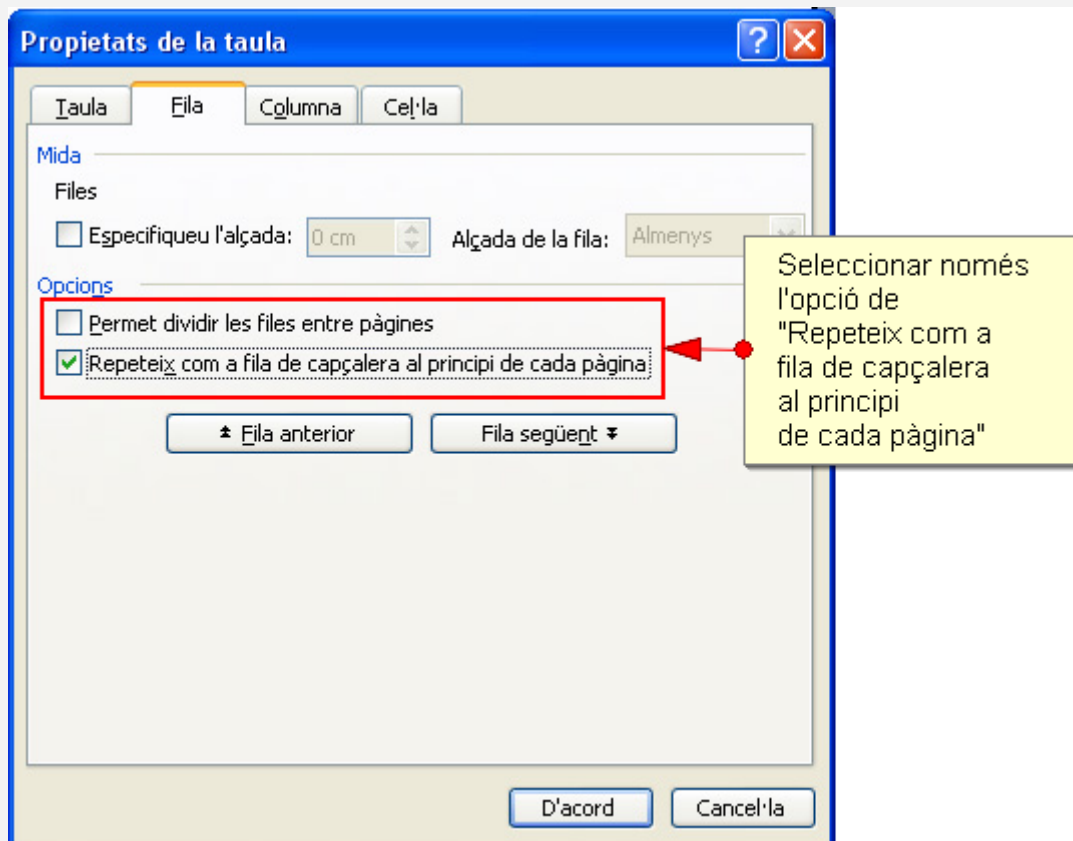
Propietats de la taula

Taula
Fila
Columna
Cel·la

Mida

Files

Especifiqueu l'alçada: 0 cm
Alçada de la fila: Almenys

Opcions

Permet dividir les files entre pàgines
Repeteix com a fila de capçalera al principi de cada pàgina

Fila anterior
Fila següent

Seleccionar només l'opció de "Repeteix com a fila de capçalera al principi de cada pàgina"

D'acord
Cancel·la